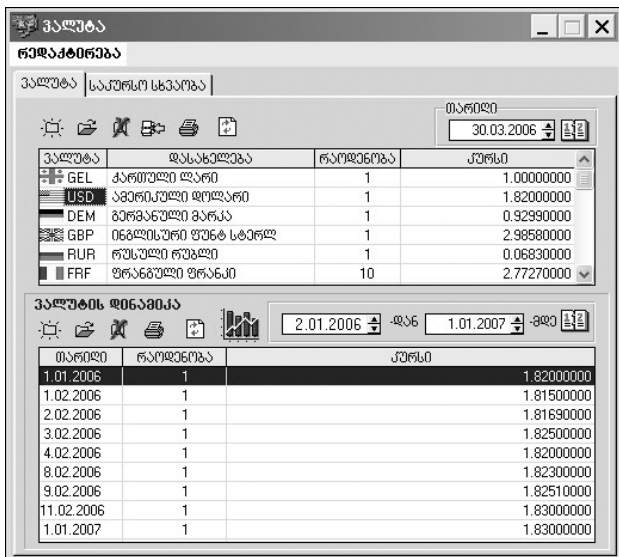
ვალუტა

რედაქტირება

ვალუტა | საკურსო სხვაობა

თარიღი
30.03.2006

| ვალუტა | დასახელება | რაოდენობა | კურსი |
|---|---|---|---|
| GEL | ქართული ლარი | 1 | 1.00000000 |
| USD | ამერიკული დოლარი | 1 | 1.82000000 |
| DEM | გერმანული მარკა | 1 | 0.92990000 |
| GBP | ინგლისური ფუნტ სტერლ | 1 | 2.98580000 |
| RUR | რუსული რუბლი | 1 | 0.06830000 |
| FRF | ფრანგული ფრანკი | 10 | 2.77270000 |

ვალუტის დინამიკა

2.01.2006 -დან 1.01.2007 -მდე

| თარიღი | რაოდენობა | კურსი |
|---|---|---|
| 1.01.2006 | 1 | 1.82000000 |
| 1.02.2006 | 1 | 1.81500000 |
| 2.02.2006 | 1 | 1.81690000 |
| 3.02.2006 | 1 | 1.82500000 |
| 4.02.2006 | 1 | 1.82000000 |
| 8.02.2006 | 1 | 1.82300000 |
| 9.02.2006 | 1 | 1.82510000 |
| 11.02.2006 | 1 | 1.83000000 |
| 1.01.2007 | 1 | 1.83000000 |